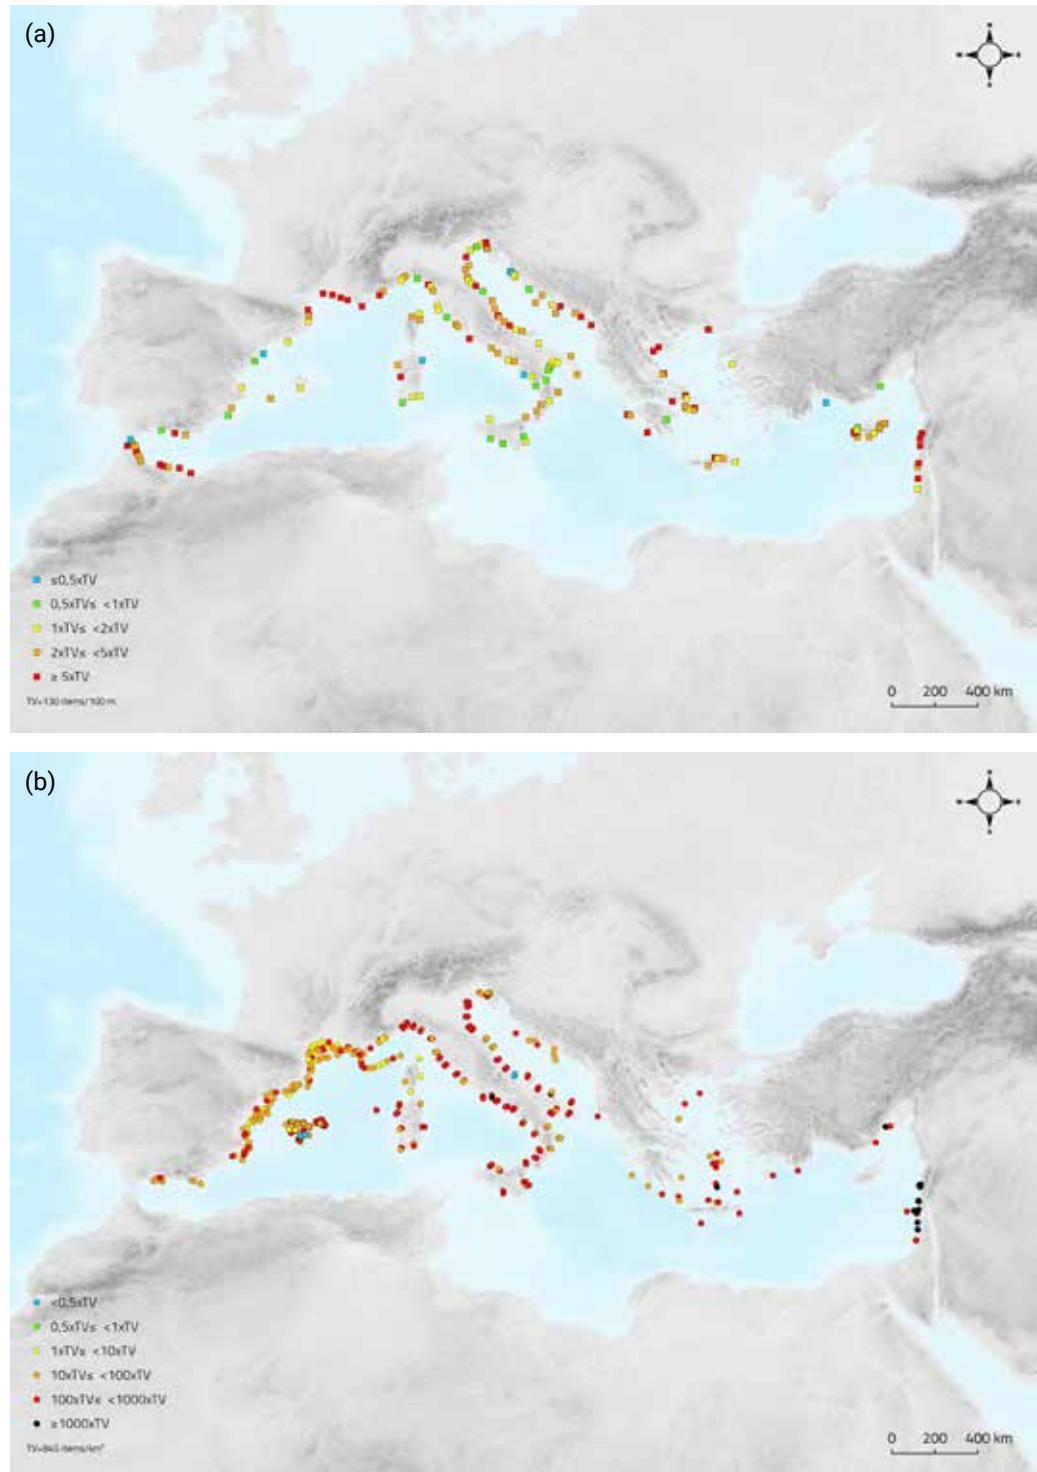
(a)

≤0,5xTV
0,5xTV≤ <1xTV
1xTV≤ <2xTV
2xTV≤ <5xTV
≥ 5xTV
TV=130 items/100 m

0 200 400 km

(b)

<0,5xTV
0,5xTV≤ <1xTV
1xTV≤ <10xTV
10xTV≤ <100xTV
100xTV≤ <1000xTV
≥1000xTV
TV=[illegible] items/km²

0 200 400 km